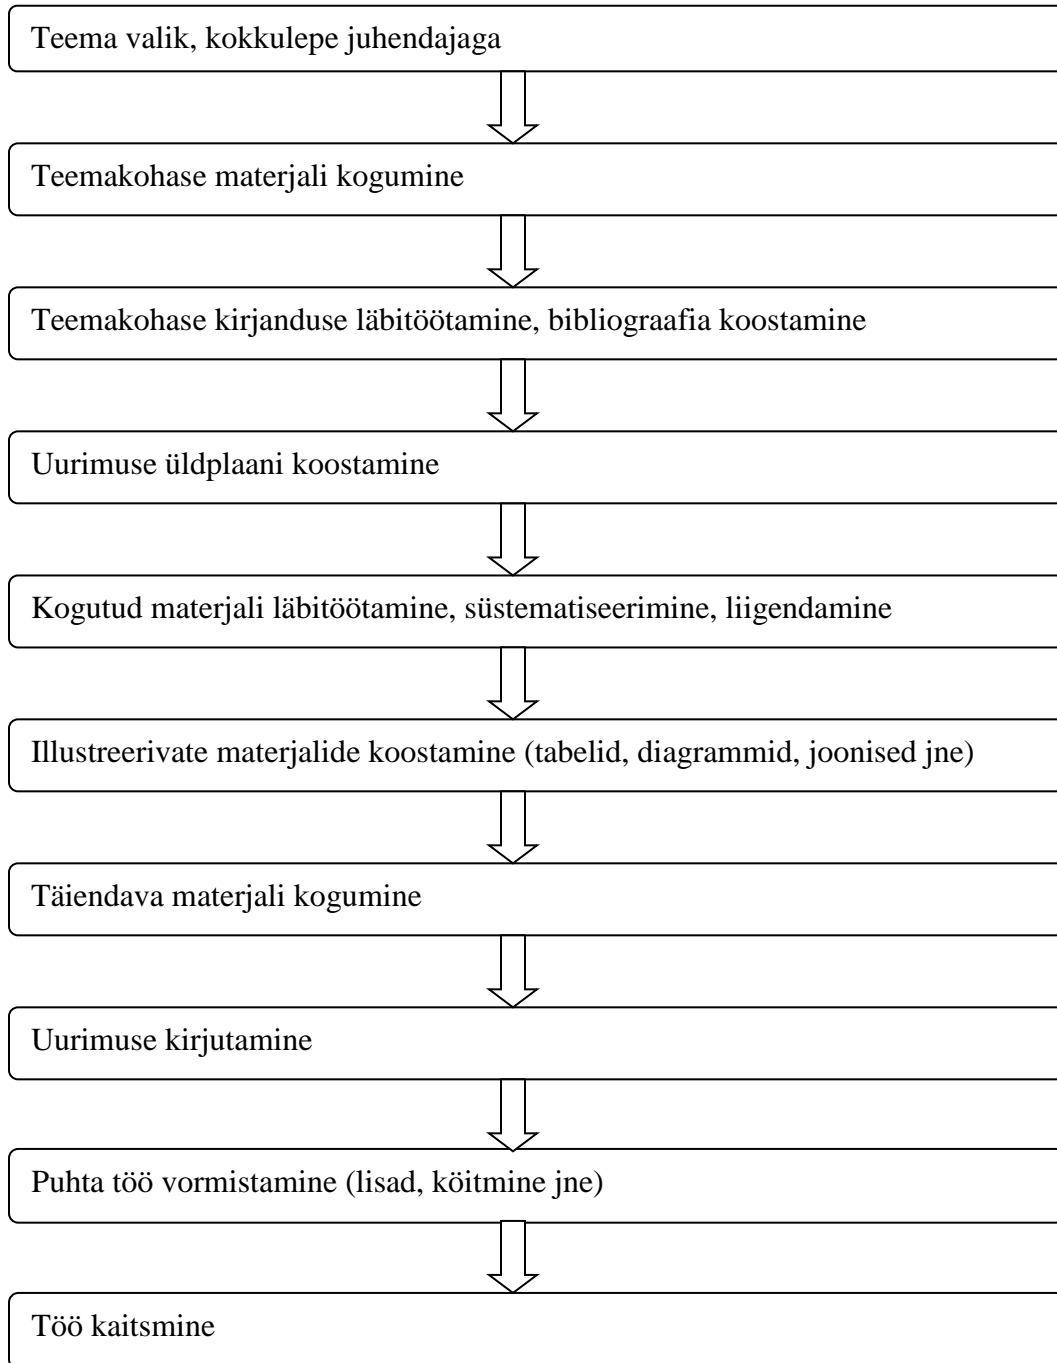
Teema valik, kokkulepe juhendajaga

Teemakohase materjali kogumine

Teemakohase kirjanduse läbitöötamine, bibliograafia koostamine

Uurimuse üldplaani koostamine

Kogutud materjali läbitöötamine, süstematiseerimine, liigendamine

Illustreerivate materjalide koostamine (tabelid, diagrammid, joonised jne)

Täiendava materjali kogumine

Uurimuse kirjutamine

Puhta töö vormistamine (lisad, köitmine jne)

Töö kaitsmine